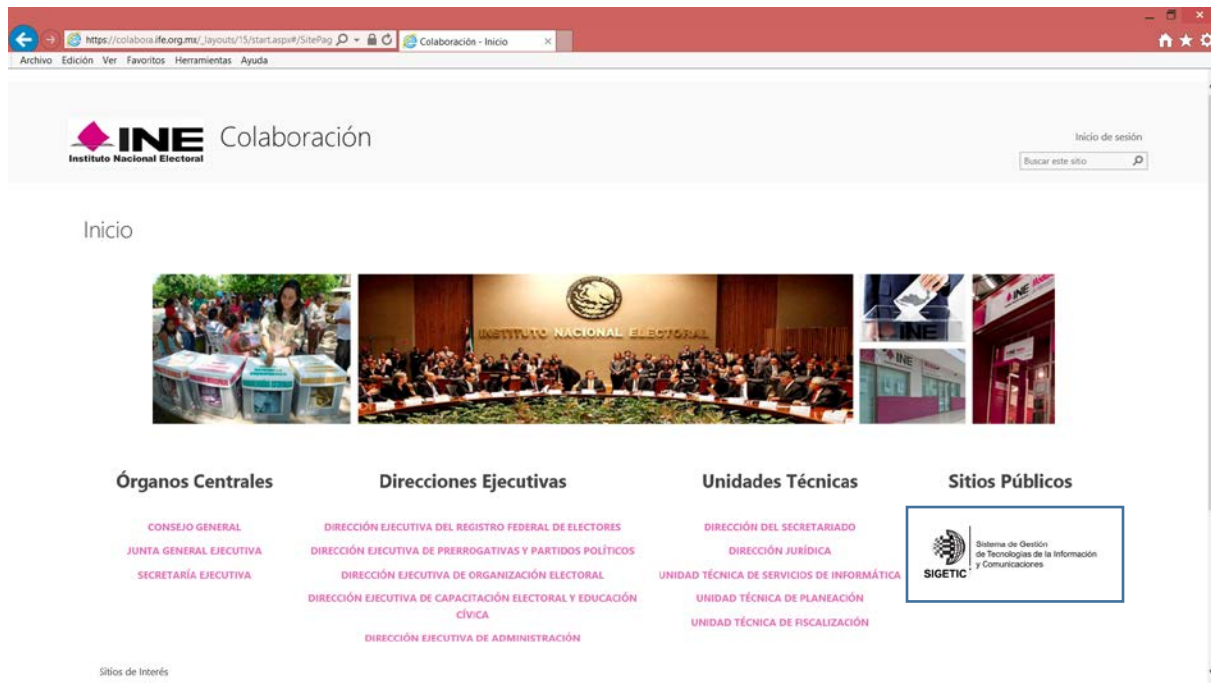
https://colabora.ife.org.mx/_layouts/15/start.aspx#/SitePag
Colaboración - Inicio
Archivo Edición Ver Favoritos Herramientas Ayuda

INE
Instituto Nacional Electoral
Colaboración

Inicio de sesión
Buscar este sitio

Inicio

INSTITUTO NACIONAL ELECTORAL
INE
INE
INE

Órganos Centrales
CONSEJO GENERAL
JUNTA GENERAL EJECUTIVA
SECRETARÍA EJECUTIVA

Direcciones Ejecutivas
DIRECCIÓN EJECUTIVA DEL REGISTRO FEDERAL DE ELECTORES
DIRECCIÓN EJECUTIVA DE PRERROGATIVAS Y PARTIDOS POLÍTICOS
DIRECCIÓN EJECUTIVA DE ORGANIZACIÓN ELECTORAL
DIRECCIÓN EJECUTIVA DE CAPACITACIÓN ELECTORAL Y EDUCACIÓN CÍVICA
DIRECCIÓN EJECUTIVA DE ADMINISTRACIÓN

Unidades Técnicas
DIRECCIÓN DEL SECRETARIADO
DIRECCIÓN JURÍDICA
UNIDAD TÉCNICA DE SERVICIOS DE INFORMÁTICA
UNIDAD TÉCNICA DE PLANEACIÓN
UNIDAD TÉCNICA DE FISCALIZACIÓN

Sitios Públicos
SIGETIC
Sistema de Gestión de Tecnologías de la Información y Comunicaciones

Sitios de Interés